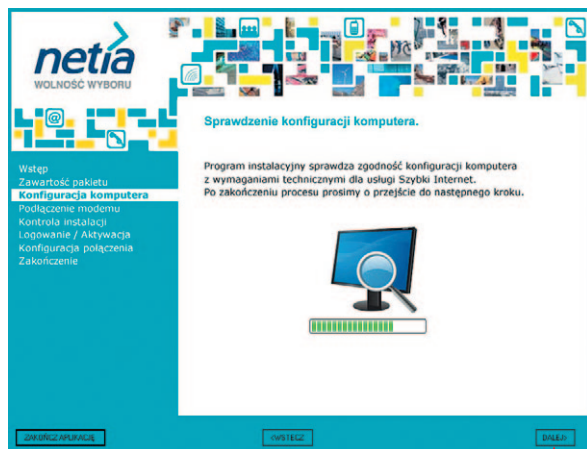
netia
WOLNOŚĆ WYBORU

Wstęp
Zawartość pakietu
Konfiguracja komputera
Podłączenie modemu
Kontrola instalacji
Logowanie / Aktywacja
Konfiguracja połączenia
Zakończenie

Sprawdzenie konfiguracji komputera.

Program instalacyjny sprawdza zgodność konfiguracji komputera z wymaganiami technicznymi dla usługi Szybki Internet. Po zakończeniu procesu prosimy o przejście do następnego kroku.

ZAKOŃCZ APLIKACJĘ

WSTECZ

DALEJ